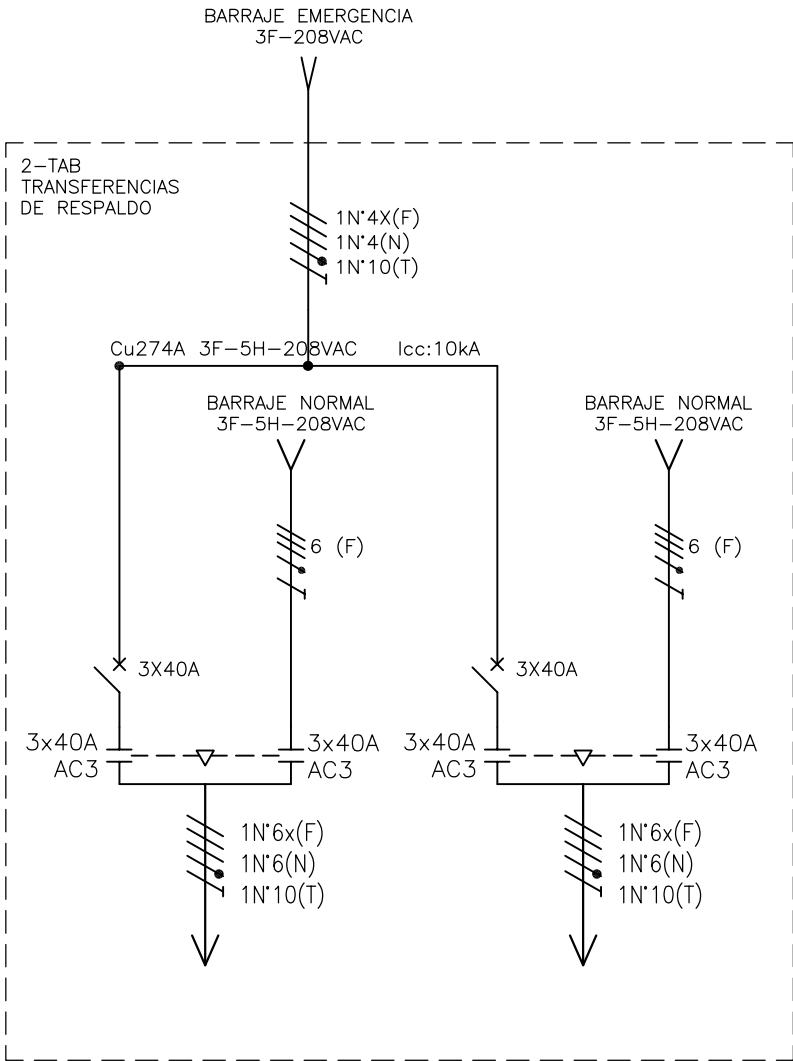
BARRAJE EMERGENCIA
3F–208VAC

2–TAB
TRANSFERENCIAS
DE RESPALDO

1N°4X(F)
1N°4(N)
1N°10(T)

Cu274A 3F–5H–208VAC

Icc:10kA

BARRAJE NORMAL
3F–5H–208VAC

BARRAJE NORMAL
3F–5H–208VAC

6 (F)

6 (F)

3X40A

3X40A

3x40A
AC3

3x40A
AC3

3x40A
AC3

3x40A
AC3

1N°6x(F)
1N°6(N)
1N°10(T)

1N°6x(F)
1N°6(N)
1N°10(T)